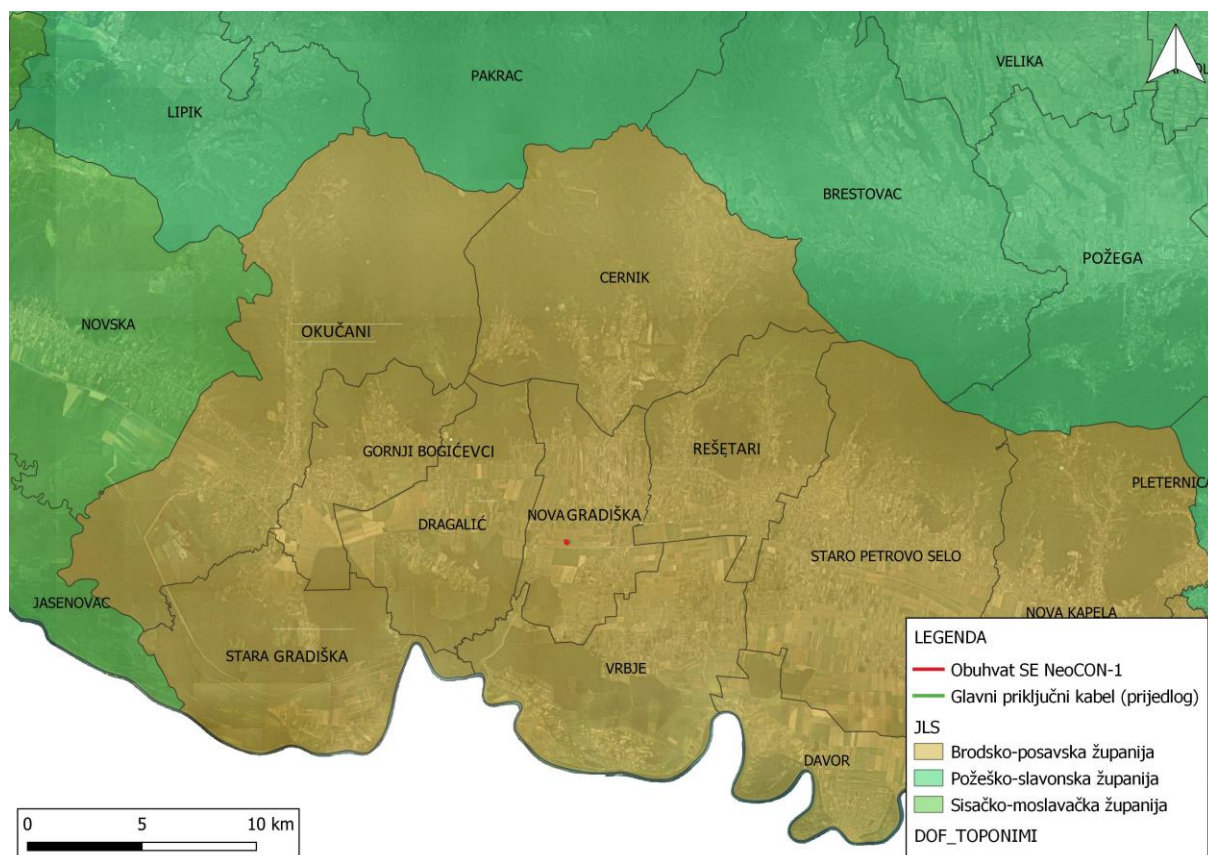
PAKRAC
VELIKA
LIPIK
BRESTOVAC
POŽEGA
CERNIK
NOVSKA
OKUČANI
GORNJI BOGIĆEVCI
REŠETARI
PLETERNICA
NOVA GRADIŠKA
DRAGALIĆ
STARO PETROVO SELO
JASENOVAC
NOVA KAPELA
STARA GRADIŠKA
VRBJE
DAVOR

LEGENDA
Obuhvat SE NeoCON-1
Glavni priključni kabel (prijedlog)
JLS
Brodsko-posavska županija
Požeško-slavonska županija
Sisačko-moslavačka županija
DOF_TOPONIMI

0 5 10 km